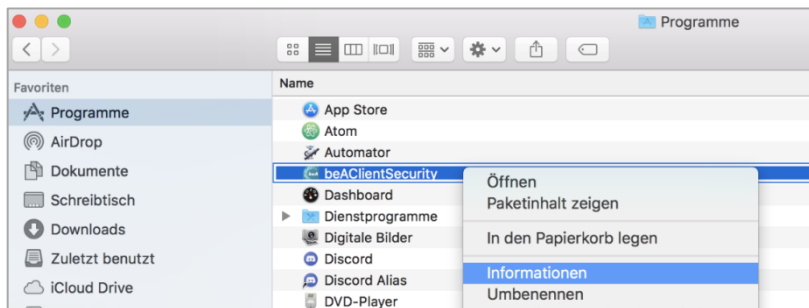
Programme

Favoriten
Programme
AirDrop
Dokumente
Schreibtisch
Downloads
Zuletzt benutzt
iCloud Drive

Name
App Store
Atom
Automator
beAClientSecurity
Dashboard
Dienstprogramme
Digitale Bilder
Discord
Discord Alias
DVD-Player

Öffnen
Paketinhalt zeigen
In den Papierkorb legen
Informationen
Umbenennen